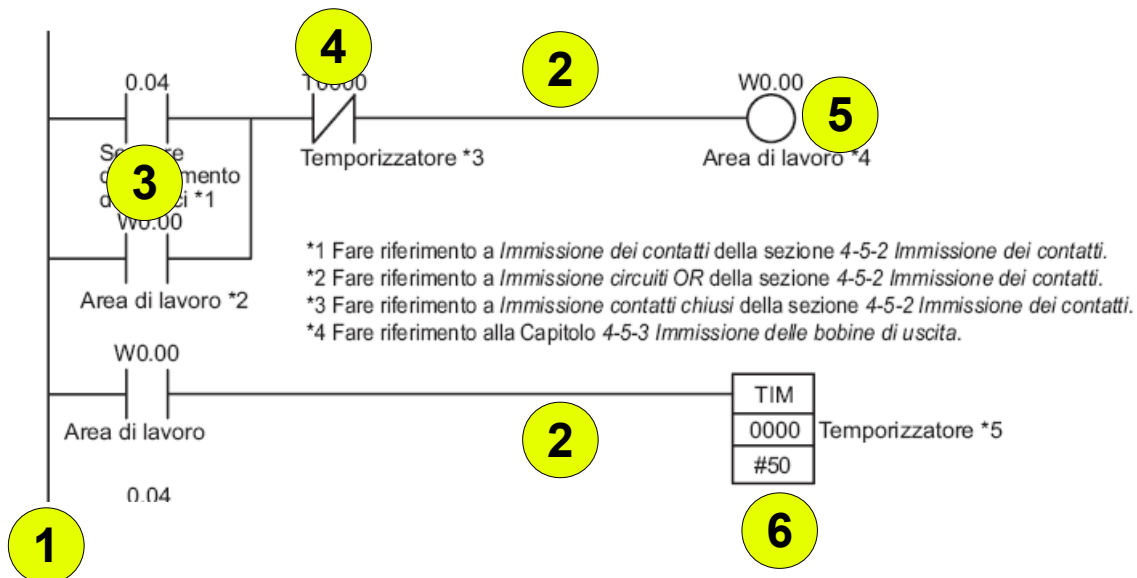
0.04

4

T0000

2

W0.00

5

Se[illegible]re

3

d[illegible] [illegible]mento

d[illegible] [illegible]ci *1

Temporizzatore *3

Area di lavoro *4

W0.00

Area di lavoro *2

*1 Fare riferimento a *Immissione dei contatti* della sezione *4-5-2 Immissione dei contatti*.
*2 Fare riferimento a *Immissione circuiti OR* della sezione *4-5-2 Immissione dei contatti*.
*3 Fare riferimento a *Immissione contatti chiusi* della sezione *4-5-2 Immissione dei contatti*.
*4 Fare riferimento alla Capitolo *4-5-3 Immissione delle bobine di uscita*.

W0.00

Area di lavoro

2

TIM

0000 Temporizzatore *5

#50

0.04

1

6